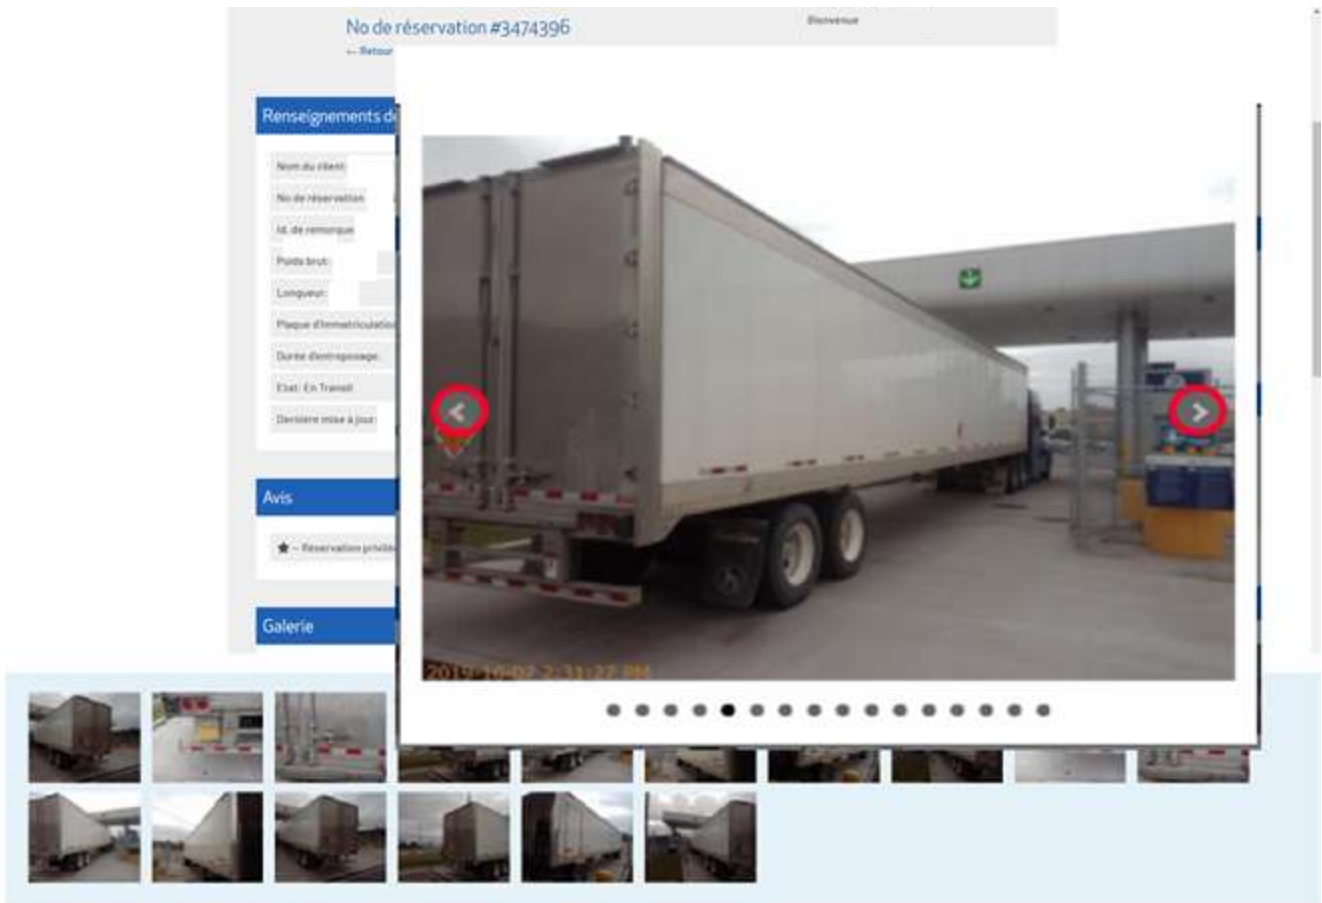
No de réservation #3474396

← Retour

Bienvenue

Renseignements d

Nom du client:

No de réservation

Id. de remorque

Poids brut:

Longueur:

Plaque d'immatriculatio

Durée d'entreposage:

Etat: En Transit

Dernière mise à jour:

Avis

★ – Réservation privilé

Galerie

2019-10-02 2:31:27 PM